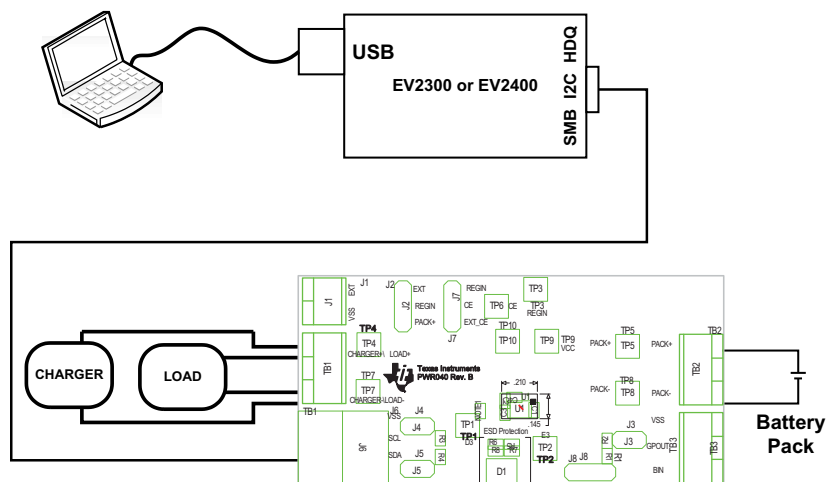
USB
EV2300 or EV2400
HDQ
I2C
SMB
CHARGER
LOAD
Battery Pack
J1
EXT
VSS
J1
J2
EXT
REGIN
PACK+
J2
J7
REGIN
CE
EXT_CE
J7
TP6
CE
TP3
TP3
REGIN
TP4
TP4
CHARGER+
LOAD+
TB1
TP10
TP10
TP9
TP9
VCC
TP5
PACK+
TP5
PACK+
TB2
TB2
Texas Instruments
PWR040 Rev. B
TP7
TP7
CHARGER-
LOAD-
TP8
PACK-
TP8
PACK-
TB1
J6
VSS
J4
SCL
J4
R3
J5
SDA
J5
R4
.210
U1
.145
TP1
TP1
ESD Protection
R6
R5
R7
D1
E3
TP2
TP2
J8
J3
J3
GPOUT
VSS
BIN
TB3
TB3
R2
R1